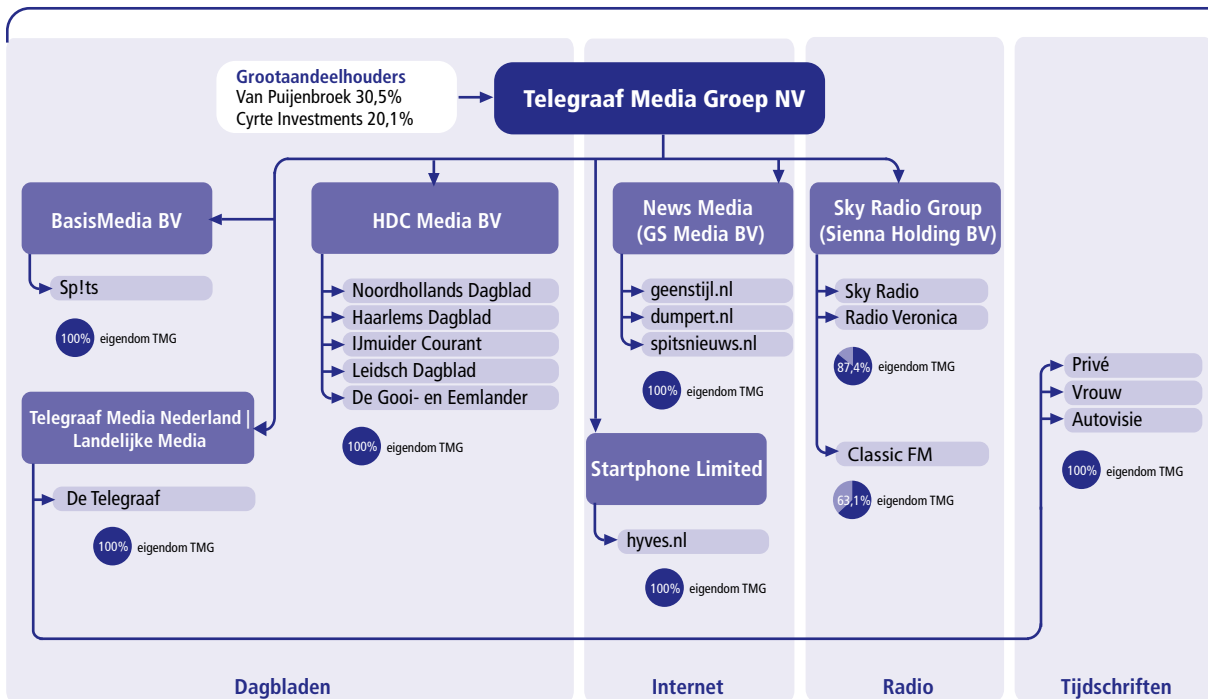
Grootaandeelhouders
Van Puijenbroek 30,5%
Cyrte Investments 20,1%

Telegraaf Media Groep NV

BasisMedia BV

Sp!ts

100% eigendom TMG

Telegraaf Media Nederland | Landelijke Media

De Telegraaf

100% eigendom TMG

HDC Media BV

Noordhollands Dagblad
Haarlems Dagblad
IJmuider Courant
Leidsch Dagblad
De Gooi- en Eemlander

100% eigendom TMG

News Media (GS Media BV)

geenstijl.nl
dumpert.nl
spitsnieuws.nl

100% eigendom TMG

Startphone Limited

hyves.nl

100% eigendom TMG

Sky Radio Group (Sienna Holding BV)

Sky Radio
Radio Veronica

87,4% eigendom TMG

Classic FM

63,1% eigendom TMG

Privé
Vrouw
Autovisie

100% eigendom TMG

Dagbladen

Internet

Radio

Tijdschriften